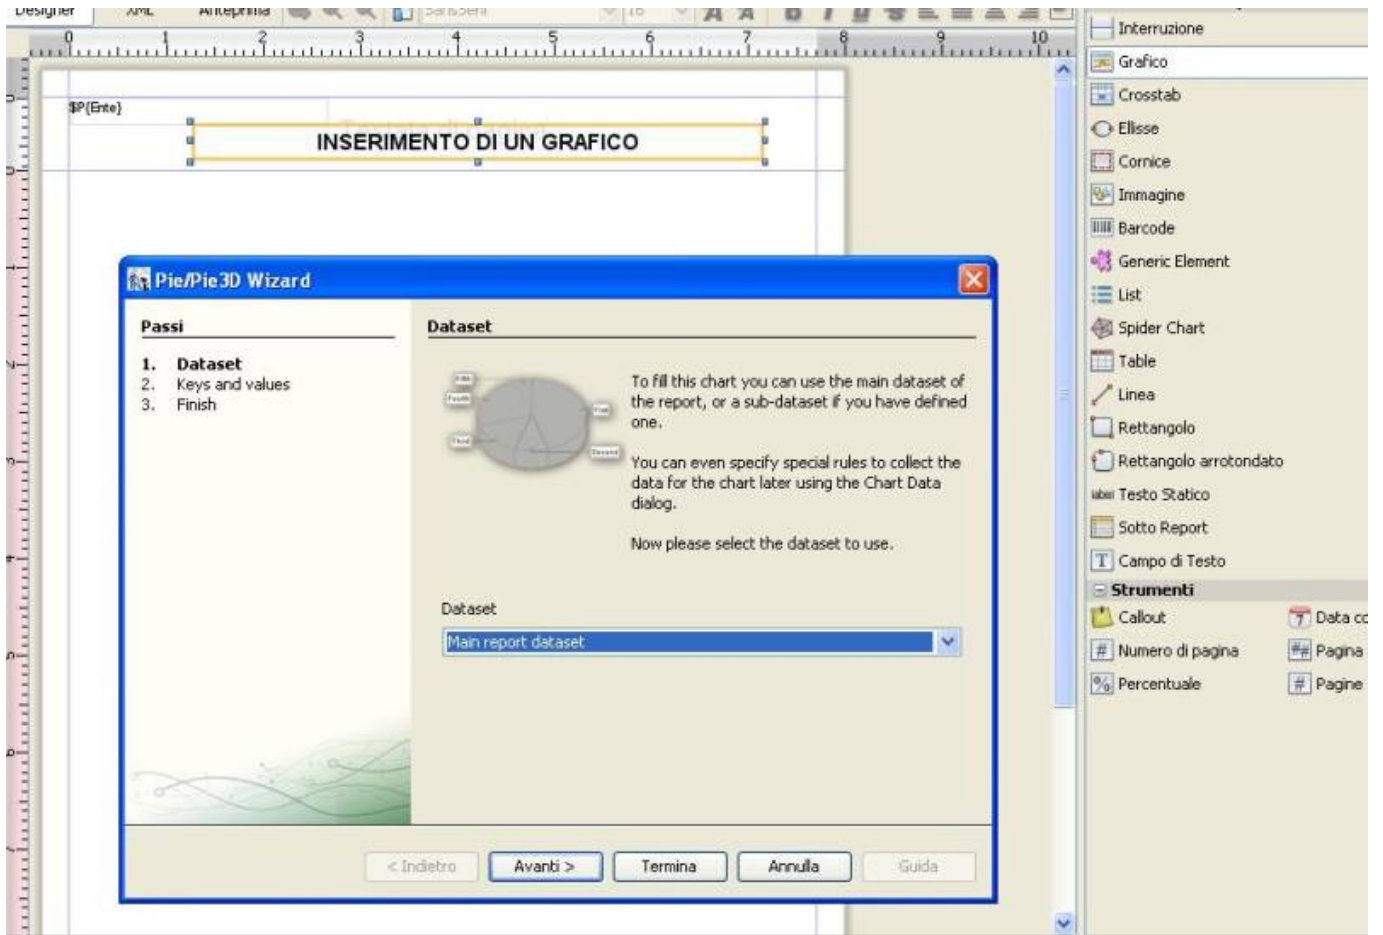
Designer XML Anteprima SansSerif 10

0 1 2 3 4 5 6 7 8 9 10

$P{Ente}

INSERIMENTO DI UN GRAFICO

Pie/Pie3D Wizard

Passi

1. Dataset
2. Keys and values
3. Finish

Dataset

To fill this chart you can use the main dataset of the report, or a sub-dataset if you have defined one.

You can even specify special rules to collect the data for the chart later using the Chart Data dialog.

Now please select the dataset to use.

Dataset

Main report dataset

< Indietro Avanti > Termina Annulla Guida

Interruzione
Grafico
Crosstab
Ellisse
Cornice
Immagine
Barcode
Generic Element
List
Spider Chart
Table
Linea
Rettangolo
Rettangolo arrotondato
Testo Statico
Sotto Report
Campo di Testo
Strumenti
Callout
Data c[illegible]
Numero di pagina
Pagina
Percentuale
Pagine